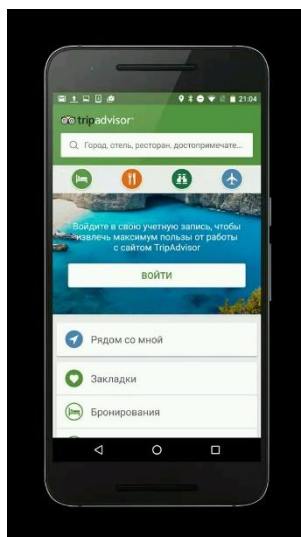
21:04

tripadvisor

Город, отель, ресторан, достопримечате...

Войдите в свою учетную запись, чтобы извлечь максимум пользы от работы с сайтом TripAdvisor

ВОЙТИ

Рядом со мной

Закладки

Бронирования